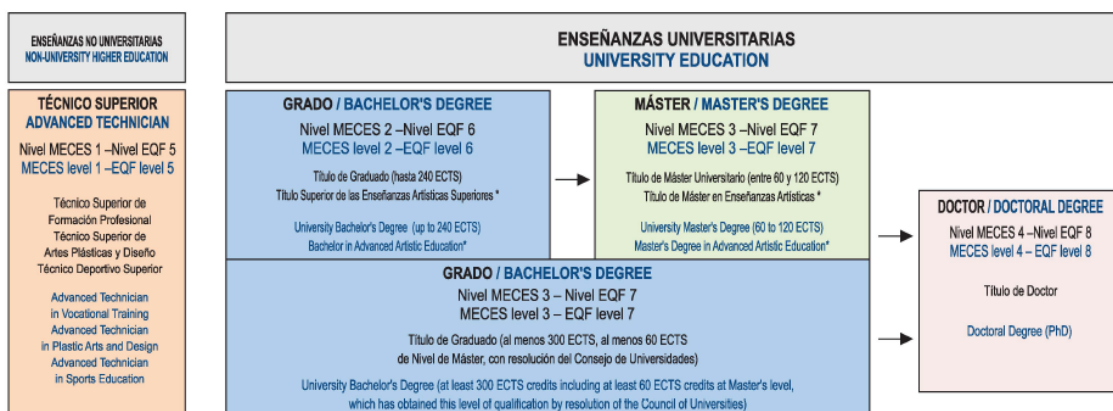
ENSEÑANZAS NO UNIVERSITARIAS
NON-UNIVERSITY HIGHER EDUCATION

ENSEÑANZAS UNIVERSITARIAS
UNIVERSITY EDUCATION

TÉCNICO SUPERIOR
ADVANCED TECHNICIAN

Nivel MECES 1 –Nivel EQF 5
MECES level 1 –EQF level 5

Técnico Superior de Formación Profesional
Técnico Superior de Artes Plásticas y Diseño
Técnico Deportivo Superior

Advanced Technician in Vocational Training
Advanced Technician in Plastic Arts and Design
Advanced Technician in Sports Education

GRADO / BACHELOR'S DEGREE

Nivel MECES 2 –Nivel EQF 6
MECES level 2 –EQF level 6

Título de Graduado (hasta 240 ECTS)
Título Superior de las Enseñanzas Artísticas Superiores *

University Bachelor's Degree (up to 240 ECTS)
Bachelor in Advanced Artistic Education*

MÁSTER / MASTER'S DEGREE

Nivel MECES 3 –Nivel EQF 7
MECES level 3 –EQF level 7

Título de Máster Universitario (entre 60 y 120 ECTS)
Título de Máster en Enseñanzas Artísticas *

University Master's Degree (60 to 120 ECTS)
Master's Degree in Advanced Artistic Education*

DOCTOR / DOCTORAL DEGREE

Nivel MECES 4 –Nivel EQF 8
MECES level 4 – EQF level 8

Título de Doctor

Doctoral Degree (PhD)

GRADO / BACHELOR'S DEGREE

Nivel MECES 3 – Nivel EQF 7
MECES level 3 – EQF level 7

Título de Graduado (al menos 300 ECTS, al menos 60 ECTS de Nivel de Máster, con resolución del Consejo de Universidades)

University Bachelor's Degree (at least 300 ECTS credits including at least 60 ECTS credits at Master's level, which has obtained this level of qualification by resolution of the Council of Universities)